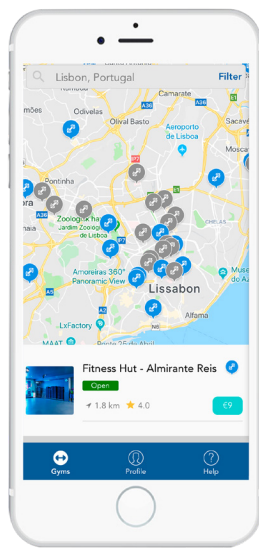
Lisbon, Portugal
Filter
Loures
Camarate
Sacavém
Odivelas
Olival Basto
Aeroporto de Lisboa
Pontinha
Zoologico
Jardim Zoológico de Lisboa
Amoreiras 360° Panoramic View
Lissabon
LxFactory
Alfama
MAAT
Museu do Azulejo
A36
A1
IC17
Fitness Hut - Almirante Reis
Open
1.8 km
4.0
€9
Gyms
Profile
Help